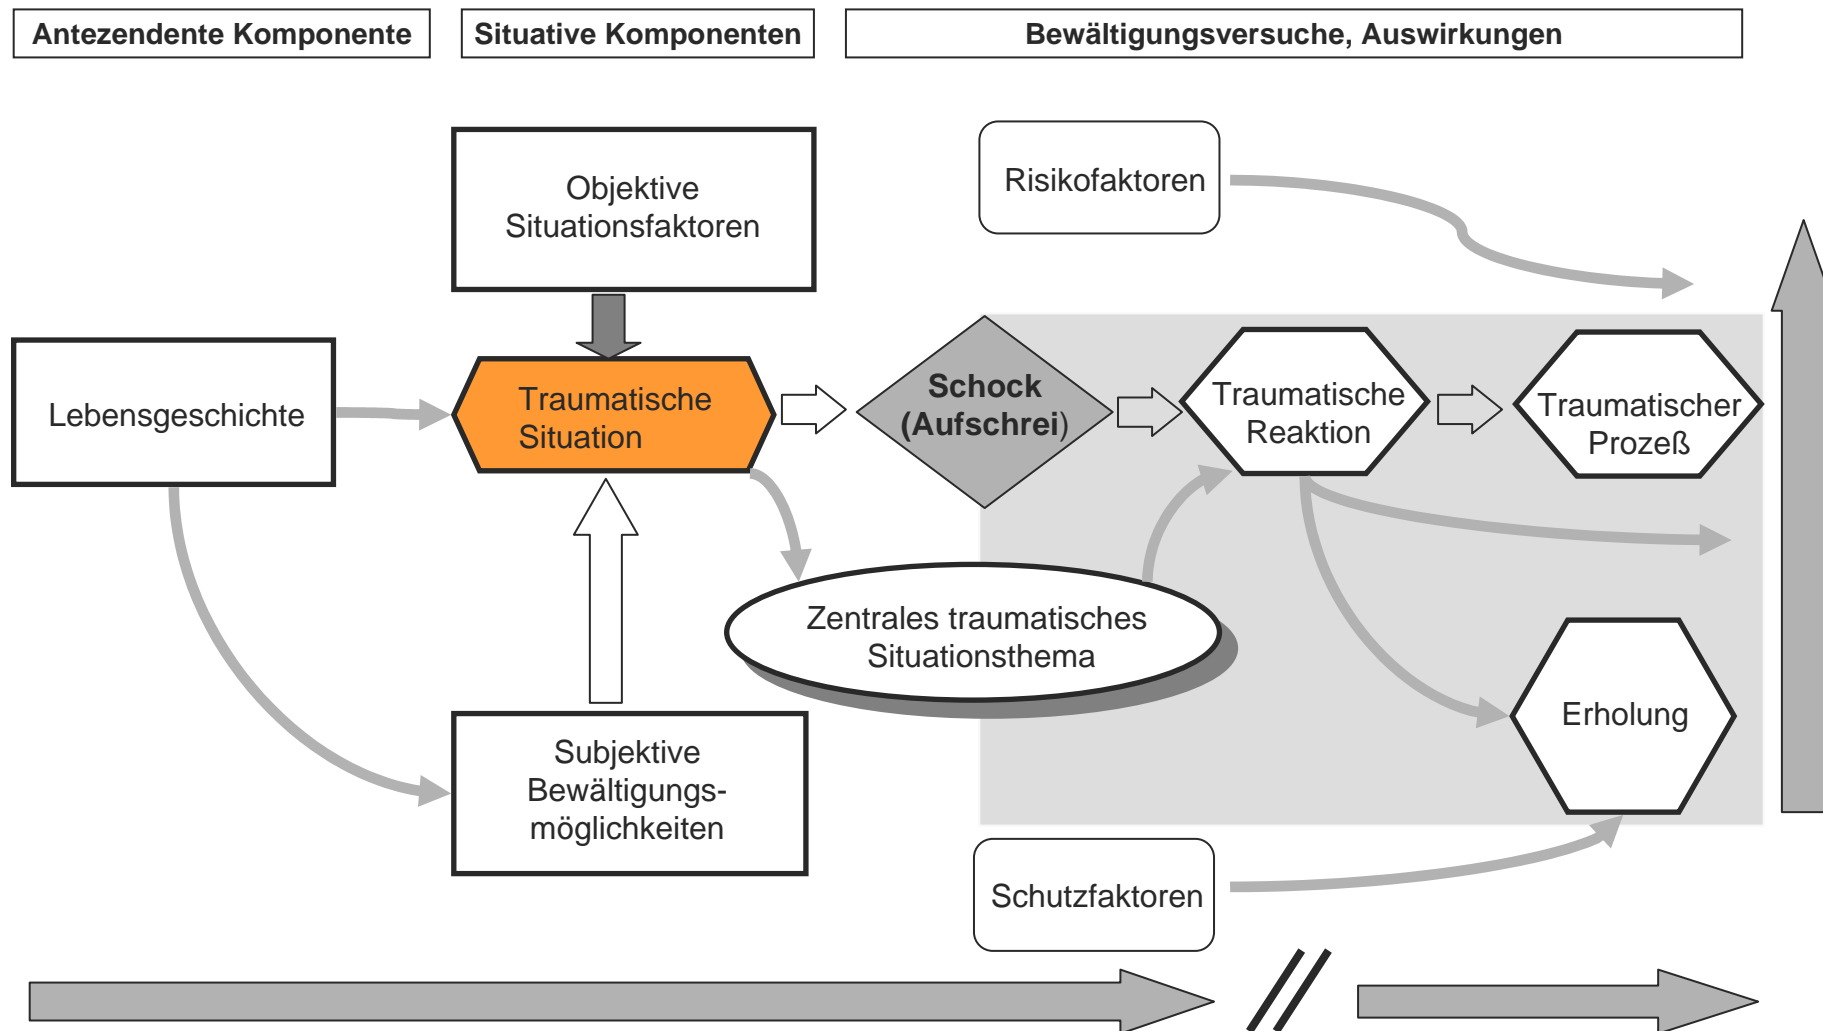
Antezendente Komponente

Situative Komponenten

Bewältigungsversuche, Auswirkungen

Objektive Situationsfaktoren

Risikofaktoren

Lebensgeschichte

Traumatische Situation

Schock (Aufschrei)

Traumatische Reaktion

Traumatischer Prozeß

Zentrales traumatisches Situationsthema

Erholung

Subjektive Bewältigungsmöglichkeiten

Schutzfaktoren